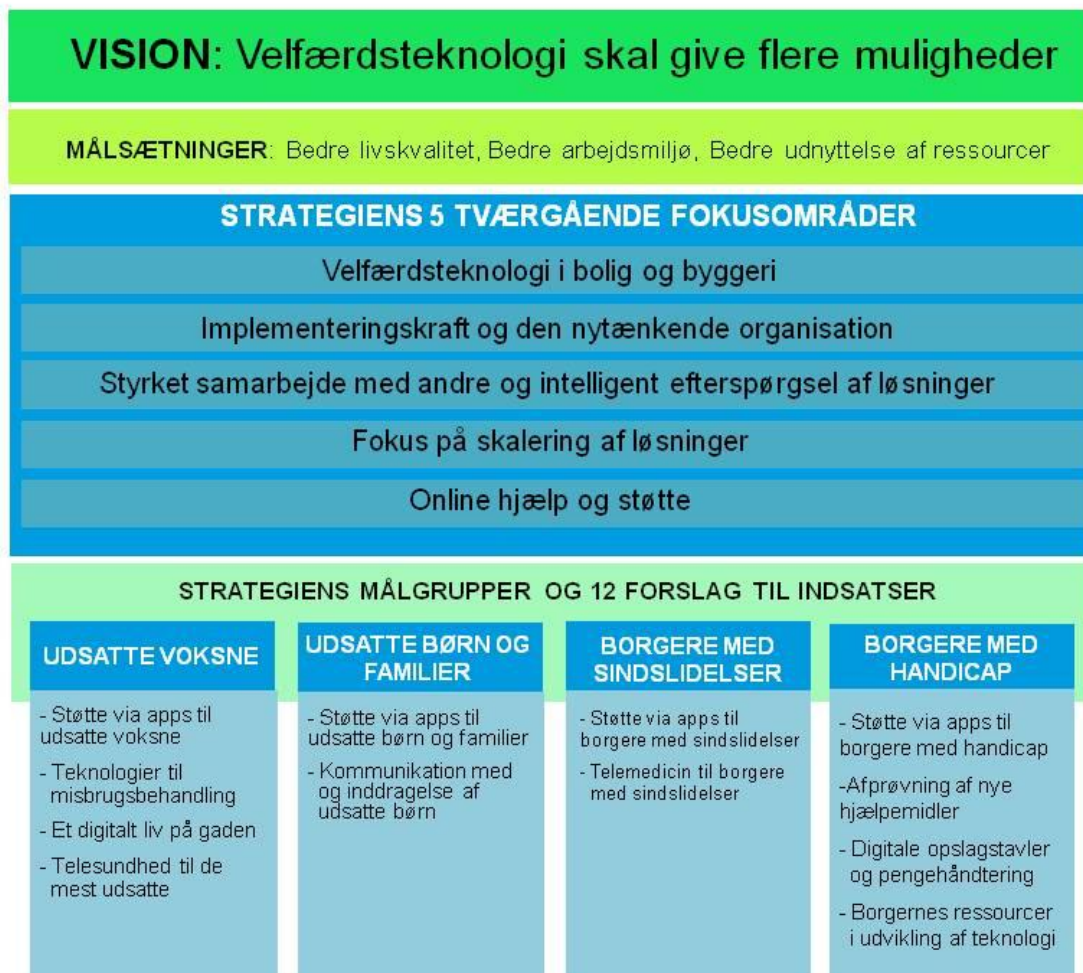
VISION: Velfærdsteknologi skal give flere muligheder

MÅLSÆTNINGER: Bedre livskvalitet, Bedre arbejdsmiljø, Bedre udnyttelse af ressourcer

STRATEGIENS 5 TVÆRGÅENDE FOKUSOMRÅDER

Velfærdsteknologi i bolig og byggeri

Implementeringskraft og den nytænkende organisation

Styrket samarbejde med andre og intelligent efterspørgsel af løsninger

Fokus på skalering af løsninger

Online hjælp og støtte

STRATEGIENS MÅLGRUPPER OG 12 FORSLAG TIL INDSATSER

UDSATTE VOKSNE

- Støtte via apps til udsatte voksne
- Teknologier til misbrugsbehandling
- Et digitalt liv på gaden
- Telesundhed til de mest udsatte

UDSATTE BØRN OG FAMILIER

- Støtte via apps til udsatte børn og familier
- Kommunikation med og inddragelse af udsatte børn

BORGERE MED SINDSLIDELSER

- Støtte via apps til borgere med sindslidelser
- Telemedicin til borgere med sindslidelser

BORGERE MED HANDICAP

- Støtte via apps til borgere med handicap
-Afprøvning af nye hjælpemidler
- Digitale opslagstavler og pengehåndtering
- Borgernes ressourcer i udvikling af teknologi